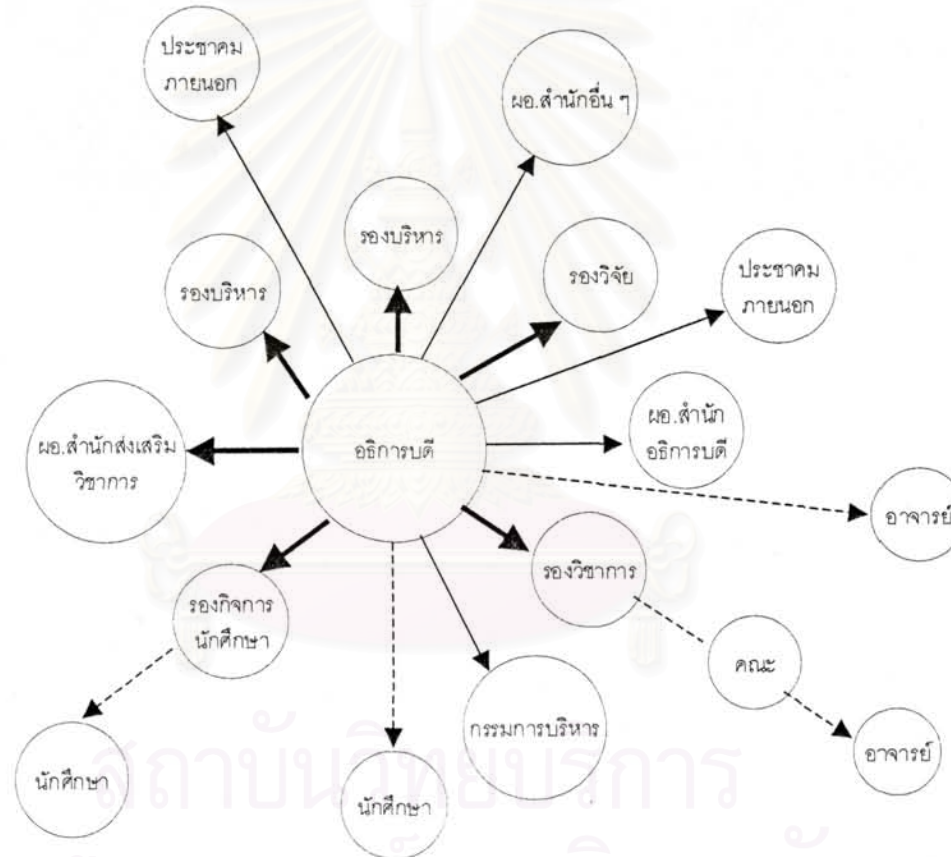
ประชาคม ภายนอก

ผอ.สำนักอื่น ๆ

รองบริหาร

รองบริหาร

รองวิจัย

ประชาคม ภายนอก

ผอ.สำนักส่งเสริม วิชาการ

อธิการบดี

ผอ.สำนัก อธิการบดี

อาจารย์

รองวิชาการ

รองกิจการ นักศึกษา

คณะ

กรรมการบริหาร

อาจารย์

นักศึกษา

นักศึกษา

สถาบันวิทยบริการ